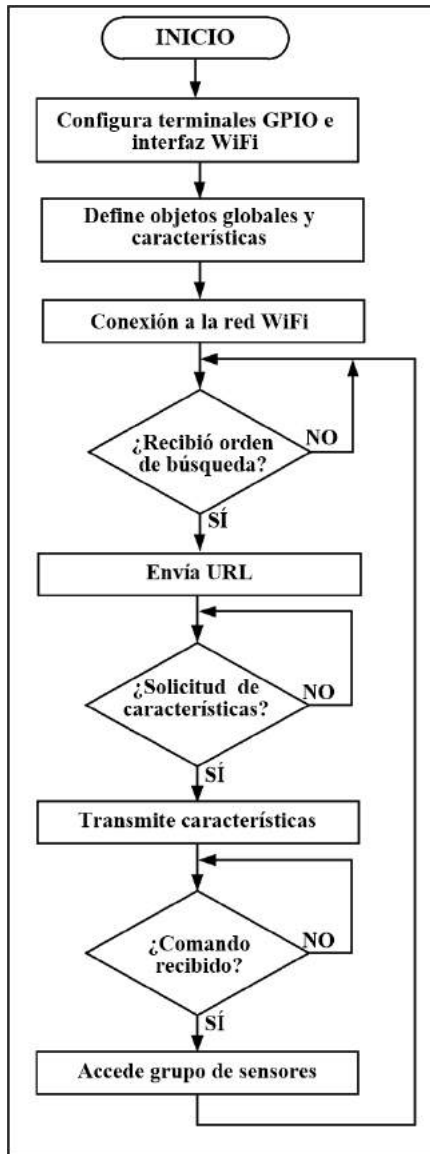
INICIO

Configura terminales GPIO e interfaz WiFi

Define objetos globales y características

Conexión a la red WiFi

¿Recibió orden de búsqueda?

NO

SÍ

Envía URL

¿Solicitud de características?

NO

SÍ

Transmite características

¿Comando recibido?

NO

SÍ

Accede grupo de sensores